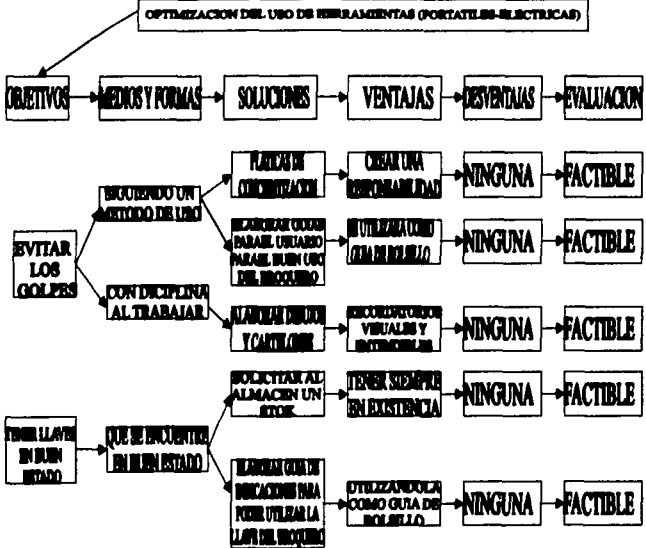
OPTIMIZACION DEL USO DE HERRAMIENTAS (PORTATILES-ELECTRICAS)

OBJETIVOS

MEDIOS Y FORMAS

SOLUCIONES

VENTAJAS

DESVENTAJAS

EVALUACION

EVITAR LOS GOLPES

SIGUIENDO UN METODO DE USO

PLATICAS DE CONCIENTIZACION

CREAR UNA RESPONSABILIDAD

NINGUNA

FACTIBLE

ELABORAR GUIAS PARA EL USUARIO PARA EL BUEN USO DEL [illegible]

SE UTILIZARA COMO GUIA DE BOLSILLO

NINGUNA

FACTIBLE

CON DICIPLINA AL TRABAJAR

ELABORAR DIBUJOS Y CARTELONES

RECORDATORIOS VISUALES Y ENTENDIBLES

NINGUNA

FACTIBLE

TENER LLAVES EN BUEN ESTADO

QUE SE ENCUENTREN EN BUEN ESTADO

SOLICITAR AL ALMACEN UN STOK

TENER SIEMPRE EN EXISTENCIA

NINGUNA

FACTIBLE

ELABORAR GUIA DE INDICACIONES PARA PODER UTILIZAR LA LLAVE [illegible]

UTILIZANDOLA COMO GUIA DE BOLSILLO

NINGUNA

FACTIBLE